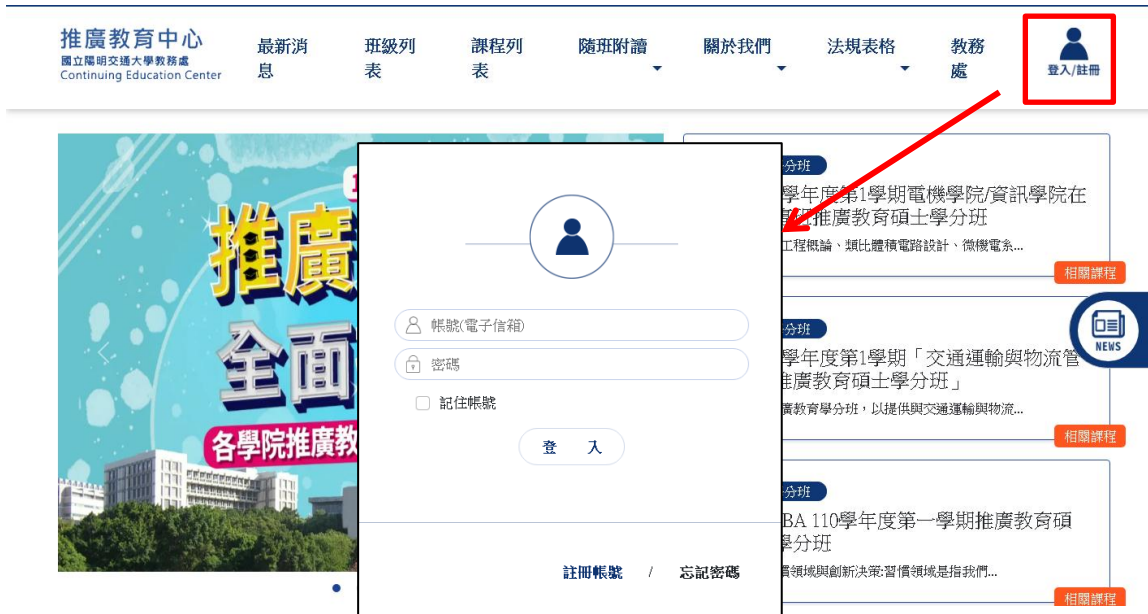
推廣教育中心
國立陽明交通大學教務處
Continuing Education Center

最新消息
班級列表
課程列表
隨班附讀
關於我們
法規表格
教務處
登入/註冊

推廣
全面
各學院推廣教

帳號(電子信箱)
密碼
記住帳號
登 入
註冊帳號 / 忘記密碼

分班
學年度第1學期電機學院/資訊學院在
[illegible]推廣教育碩士學分班
工程概論、類比體積電路設計、微機電系...
相關課程

NEWS

分班
學年度第1學期「交通運輸與物流管
推廣教育碩士學分班」
廣教育學分班，以提供與交通運輸與物流...
相關課程

分班
BA 110學年度第一學期推廣教育碩
學分班
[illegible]領域與創新決策:習慣領域是指我們...
相關課程